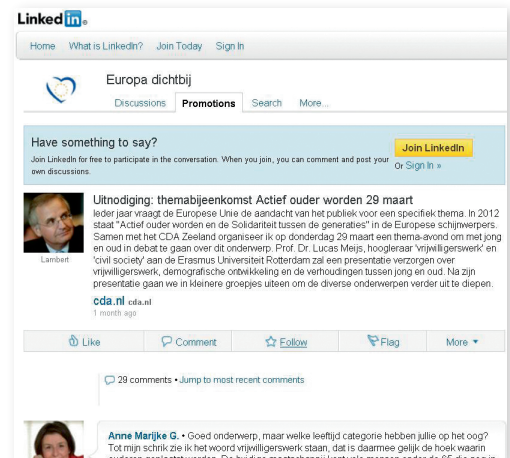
LinkedIn

Home What is LinkedIn? Join Today Sign In

Europa dichtbij

Discussions Promotions Search More...

Have something to say?

Join LinkedIn for free to participate in the conversation. When you join, you can comment and post your own discussions.

Join LinkedIn

Or Sign In »

Uitnodiging: themabijeenkomst Actief ouder worden 29 maart

Ieder jaar vraagt de Europese Unie de aandacht van het publiek voor een specifiek thema. In 2012 staat "Actief ouder worden en de Solidariteit tussen de generaties" in de Europese schijnwerpers. Samen met het CDA Zeeland organiseer ik op donderdag 29 maart een thema-avond om met jong en oud in debat te gaan over dit onderwerp. Prof. Dr. Lucas Meijs, hoogleraar 'vrijwilligerswerk' en 'civil society' aan de Erasmus Universiteit Rotterdam zal een presentatie verzorgen over vrijwilligerswerk, demografische ontwikkeling en de verhoudingen tussen jong en oud. Na zijn presentatie gaan we in kleinere groepjes uiteen om de diverse onderwerpen verder uit te diepen.

Lambert

cda.nl cda.nl

1 month ago

Like Comment Follow Flag More

29 comments • Jump to most recent comments

Anne Marijke G. • Goed onderwerp, maar welke leeftijd categorie hebben jullie op het oog? Tot mijn schrik zie ik het woord vrijwilligerswerk staan, dat is daarmee gelijk de hoek waarin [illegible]